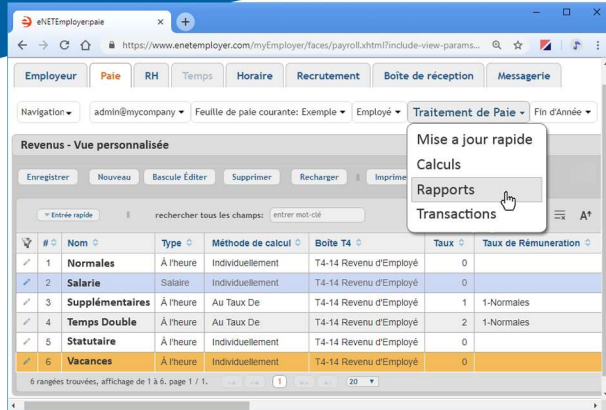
eNETEmployer:paie

https://www.enetemployer.com/myEmployer/faces/payroll.xhtml?include-view-params...

Employeur | Paie | RH | Temps | Horaire | Recrutement | Boîte de réception | Messagerie

Navigation ▾ | admin@mycompany ▾ | Feuille de paie courante: Exemple ▾ | Employé ▾ | Traitement de Paie ▾ | Fin d'Année ▾

Mise a jour rapide
Calculs
Rapports
Transactions

Revenus - Vue personnalisée

Enregistrer | Nouveau | Bascule Éditer | Supprimer | Recharger | Imprime

▾ Entrée rapide | rechercher tous les champs: entrer mot-clé

| # | Nom | Type | Méthode de calcul | Boîte T4 | Taux | Taux de Rémuneration |
|---|---|---|---|---|---|---|
| 1 | Normales | À l'heure | Individuellement | T4-14 Revenu d'Employé | 0 | |
| 2 | Salarie | Salaire | Individuellement | T4-14 Revenu d'Employé | 0 | |
| 3 | Supplémentaires | À l'heure | Au Taux De | T4-14 Revenu d'Employé | 1 | 1-Normales |
| 4 | Temps Double | À l'heure | Au Taux De | T4-14 Revenu d'Employé | 2 | 1-Normales |
| 5 | Statutaire | À l'heure | Individuellement | T4-14 Revenu d'Employé | 0 | |
| 6 | Vacances | À l'heure | Individuellement | T4-14 Revenu d'Employé | 0 | |

6 rangées trouvées, affichage de 1 à 6. page 1 / 1. 1 20